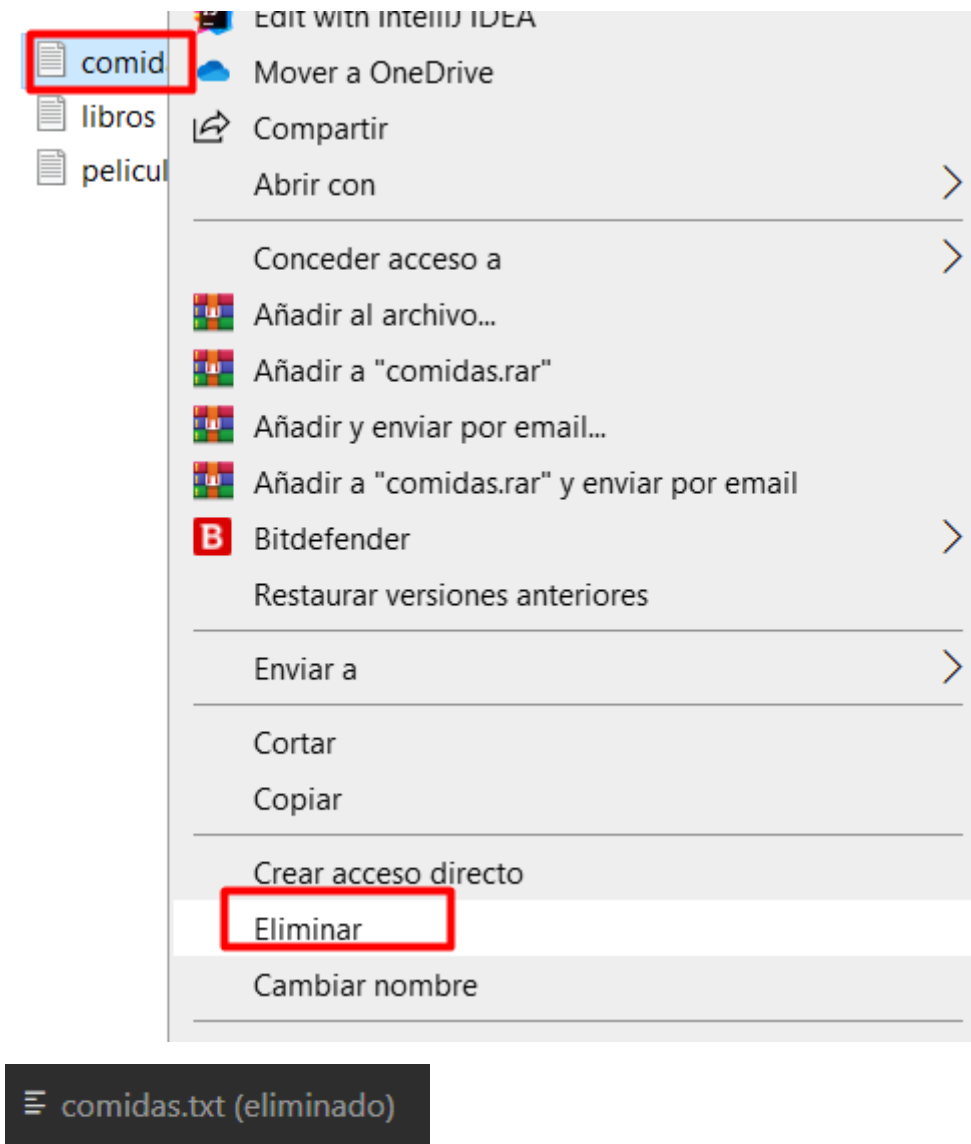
comid
libros
pelicul

Edit with IntelliJ IDEA
Mover a OneDrive
Compartir
Abrir con
Conceder acceso a
Añadir al archivo...
Añadir a "comidas.rar"
Añadir y enviar por email...
Añadir a "comidas.rar" y enviar por email
Bitdefender
Restaurar versiones anteriores
Enviar a
Cortar
Copiar
Crear acceso directo
Eliminar
Cambiar nombre

comidas.txt (eliminado)